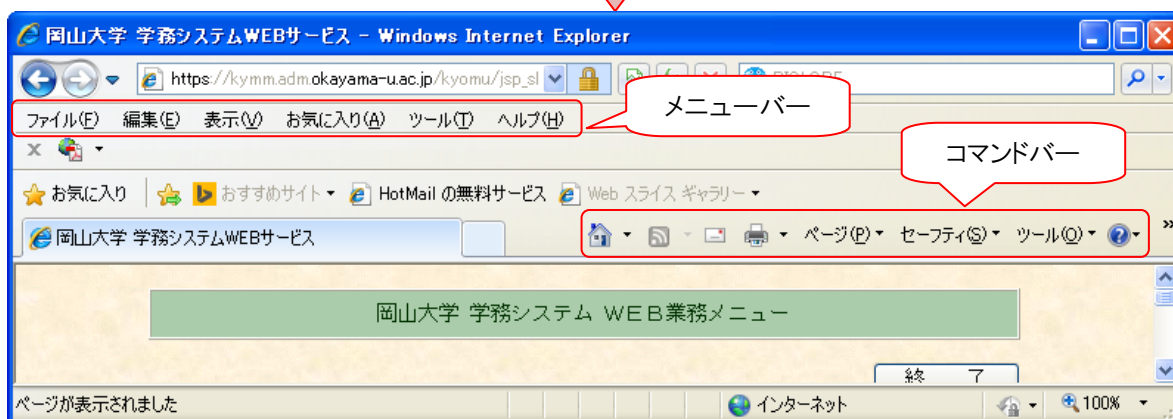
岡山大学 学務システムWEBサービス - Windows Internet Explorer

https://kymm.adm.okayama-u.ac.jp/kyomu/jsp_sl

BIGLOBE

ファイル(F) 編集(E) 表示(V) お気に入り(A) ツール(T) ヘルプ(H)

メニューバー

コマンドバー

お気に入り おすすめサイト HotMail の無料サービス Web スライス ギャラリー

岡山大学 学務システムWEBサービス

ページ(P) セーフティ(S) ツール(O)

岡山大学 学務システム ＷＥＢ業務メニュー

終 了

ページが表示されました

インターネット

100%